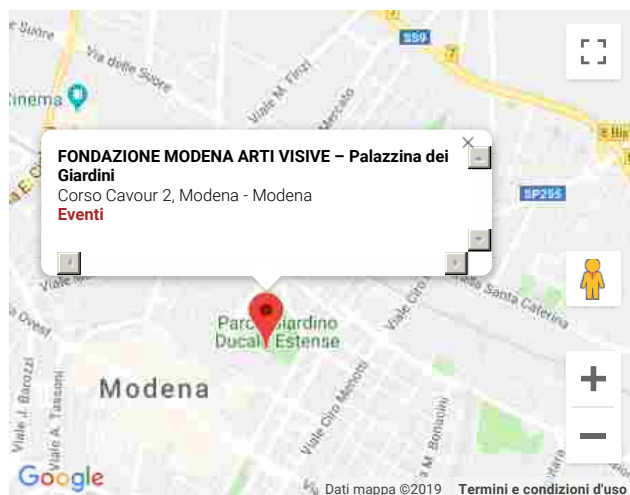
e Suore

Via delle Suore

SS9

inema

Viale M. Finzi

Mercato

E. Bl

FONDAZIONE MODENA ARTI VISIVE – Palazzina dei Giardini
Corso Cavour 2, Modena - Modena
Eventi

SP255

Santa Caterina

Parco Giardino Ducale Estense

Modena

Viale J. Barozzi

Viale A. Tassoni

Viale Ciro Menotti

Google

Dati mappa ©2019 Termini e condizioni d'uso